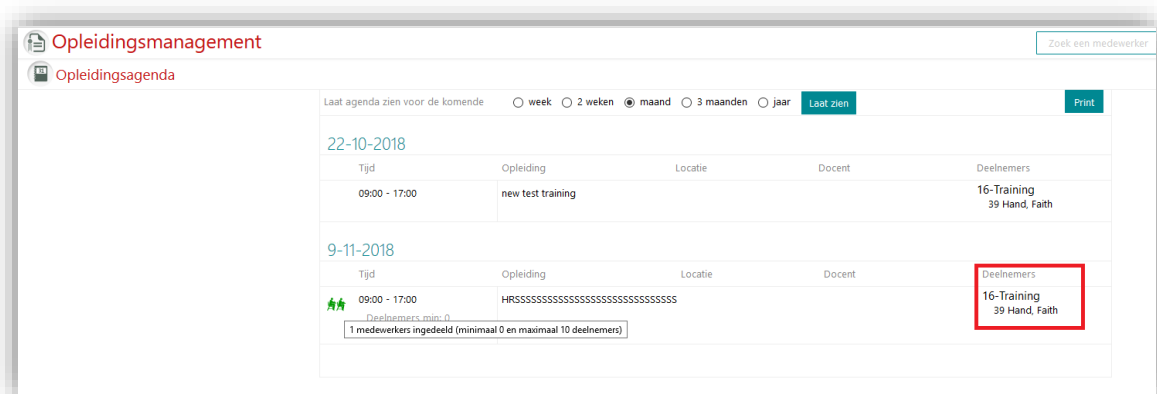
Opleidingsmanagement

Zoek een medewerker

Opleidingsagenda

Laat agenda zien voor de komende ○ week ○ 2 weken ◉ maand ○ 3 maanden ○ jaar Laat zien

Print

22-10-2018

| Tijd | Opleiding | Locatie | Docent | Deelnemers |
|---|---|---|---|---|
| 09:00 - 17:00 | new test training | | | 16-Training 39 Hand, Faith |

9-11-2018

| Tijd | Opleiding | Locatie | Docent | Deelnemers |
|---|---|---|---|---|
| 09:00 - 17:00 Deelnemers min: 0 | HRSSSSSSSSSSSSSSSSSSSSSSSSSSSSSS | | | 16-Training 39 Hand, Faith |

1 medewerkers ingedeeld (minimaal 0 en maximaal 10 deelnemers)